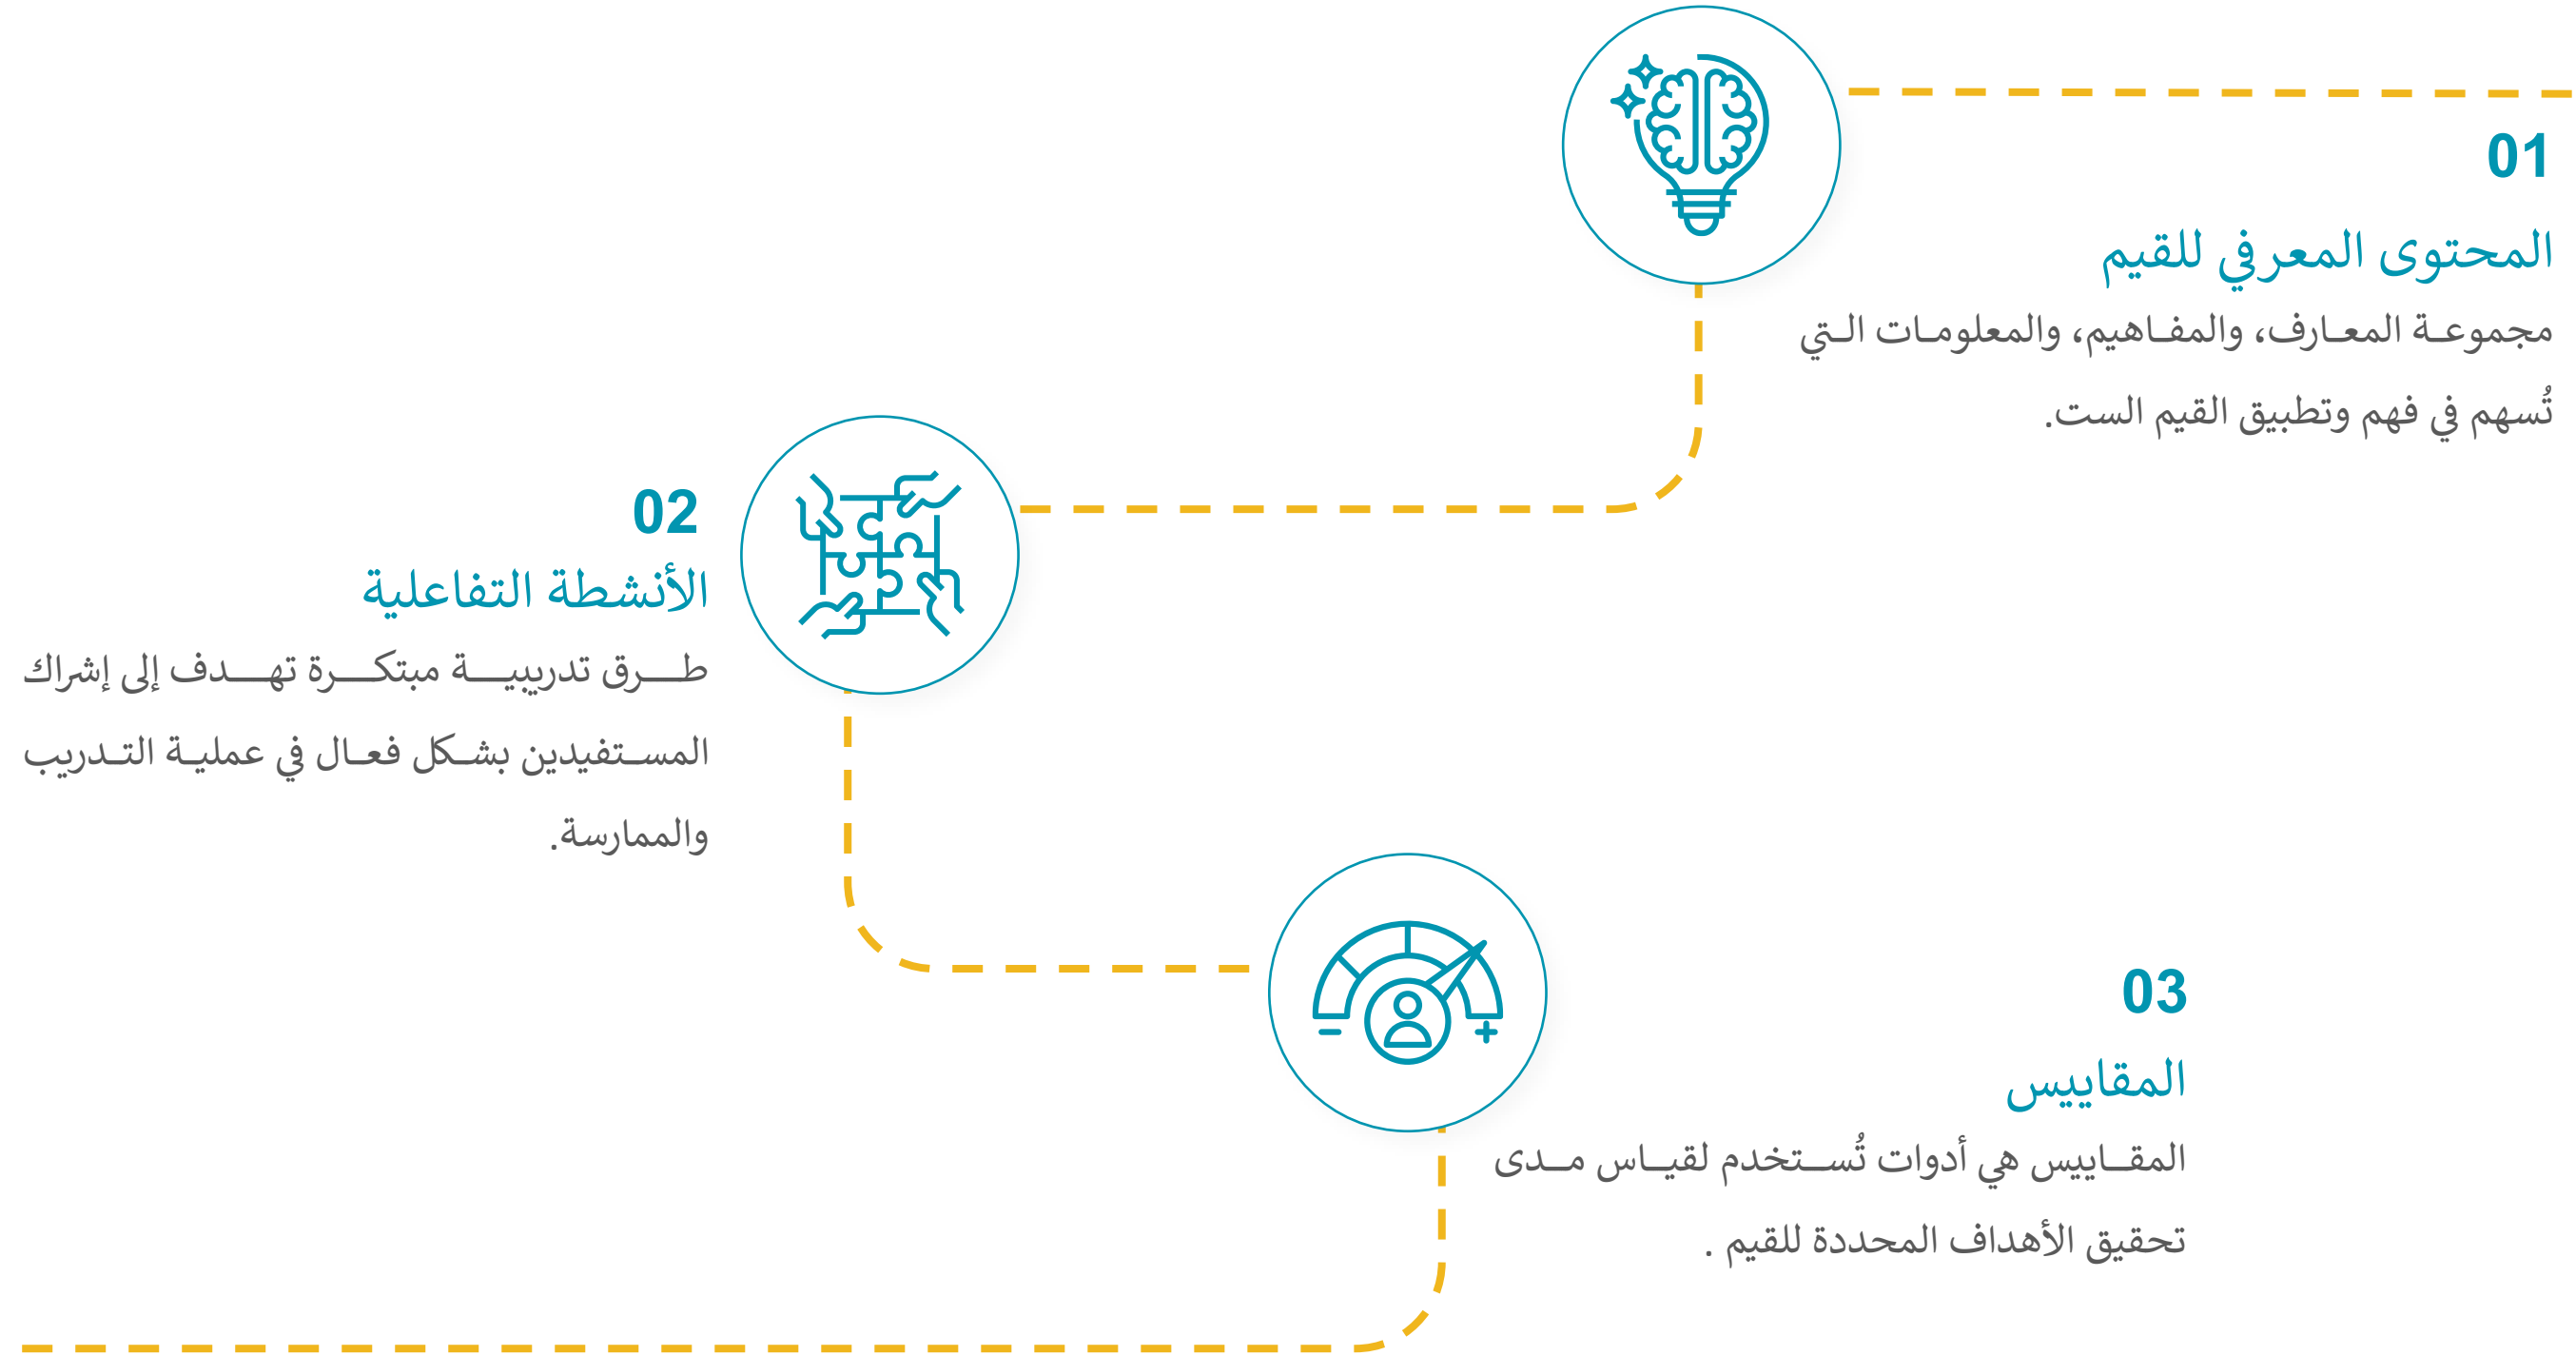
01
المحتوى المعرفي للقيم
مجموعة المعارف، والمفاهيم، والمعلومات التي تُسهم في فهم وتطبيق القيم الست.

02
الأنشطة التفاعلية
طرق تدريبية مبتكرة تهدف إلى إشراك المستفيدين بشكل فعال في عملية التدريب والممارسة.

03
المقاييس
المقاييس هي أدوات تُستخدم لقياس مدى تحقيق الأهداف المحددة للقيم .